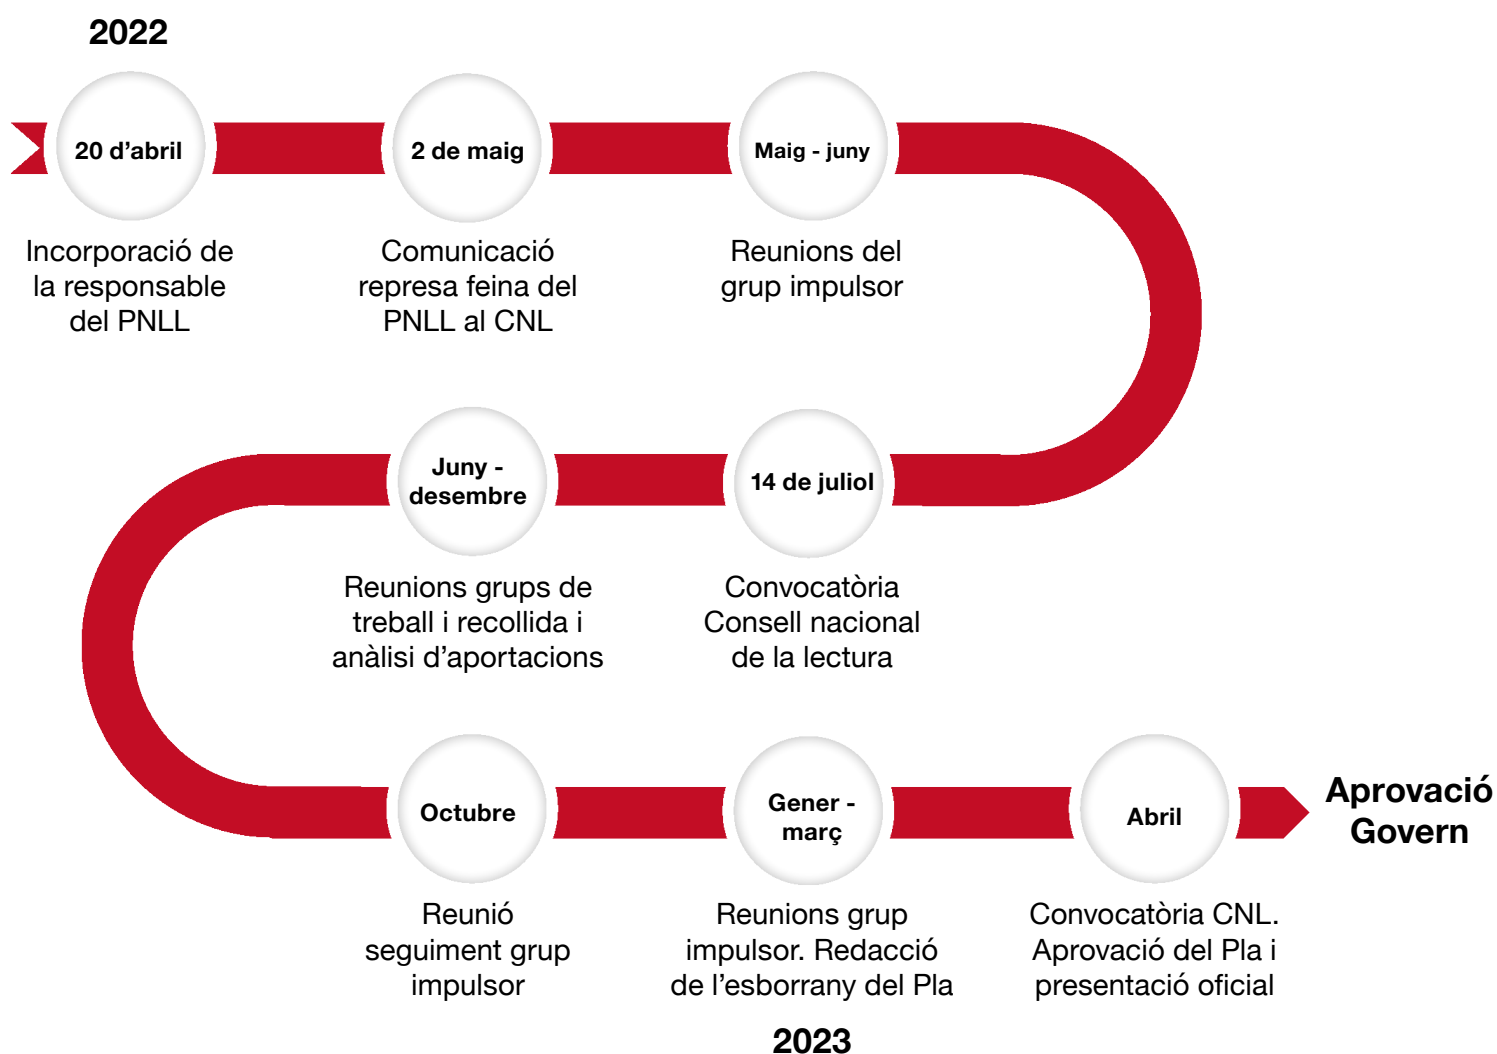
2022

20 d’abril

Incorporació de la responsable del PNLL

2 de maig

Comunicació represa feina del PNLL al CNL

Maig - juny

Reunions del grup impulsor

14 de juliol

Convocatòria Consell nacional de la lectura

Juny - desembre

Reunions grups de treball i recollida i anàlisi d’aportacions

Octubre

Reunió seguiment grup impulsor

Gener - març

Reunions grup impulsor. Redacció de l’esborrany del Pla

Abril

Convocatòria CNL. Aprovació del Pla i presentació oficial

Aprovació Govern

2023